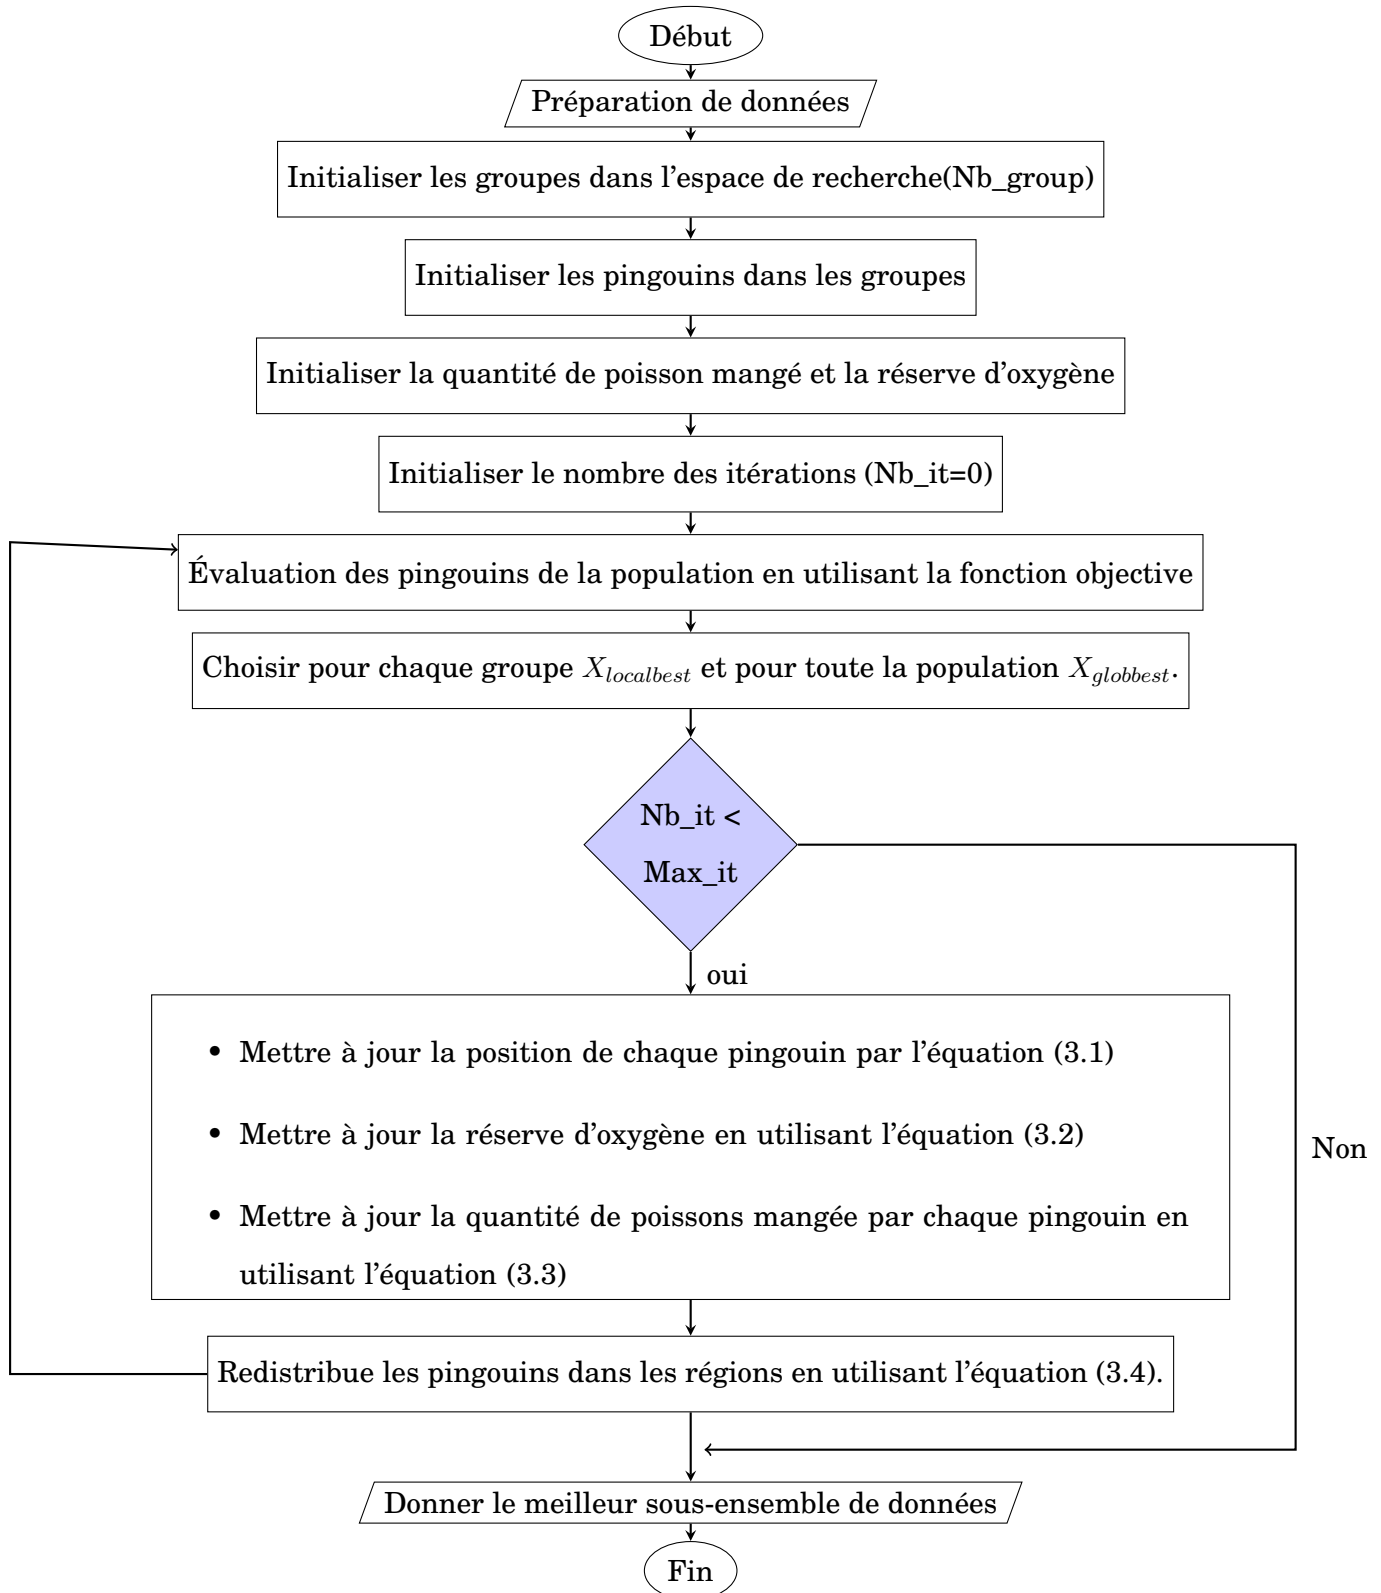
Début

Préparation de données

Initialiser les groupes dans l'espace de recherche(Nb_group)

Initialiser les pingouins dans les groupes

Initialiser la quantité de poisson mangé et la réserve d'oxygène

Initialiser le nombre des itérations (Nb_it=0)

Évaluation des pingouins de la population en utilisant la fonction objective

Choisir pour chaque groupe $X_{localbest}$ et pour toute la population $X_{globbest}$.

Nb_it < Max_it

oui

Non

- Mettre à jour la position de chaque pingouin par l'équation (3.1)
- Mettre à jour la réserve d'oxygène en utilisant l'équation (3.2)
- Mettre à jour la quantité de poissons mangée par chaque pingouin en utilisant l'équation (3.3)

Redistribue les pingouins dans les régions en utilisant l'équation (3.4).

Donner le meilleur sous-ensemble de données

Fin